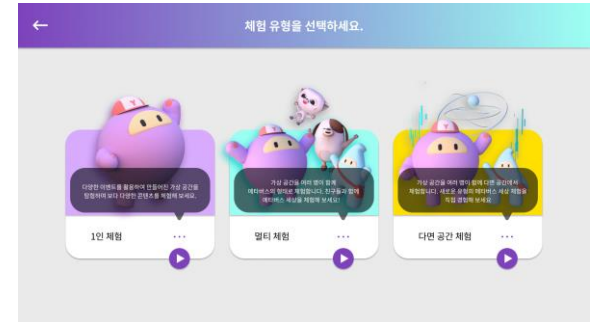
←

체험 유형을 선택하세요.

다양한 이벤트를 활용하여 만들어진 가상 공간을 탐험하며 보다 다양한 콘텐츠를 체험해 보세요.

1인 체험 ···

가상 공간을 여러 명이 함께 메타버스의 형태로 체험합니다. 친구들과 함께 메타버스 세상을 체험해 보세요!

멀티 체험 ···

가상 공간을 여러 명이 함께 다면 공간에서 체험합니다. 새로운 유형의 메타버스 세상 체험을 직접 경험해 보세요.

다면 공간 체험 ···